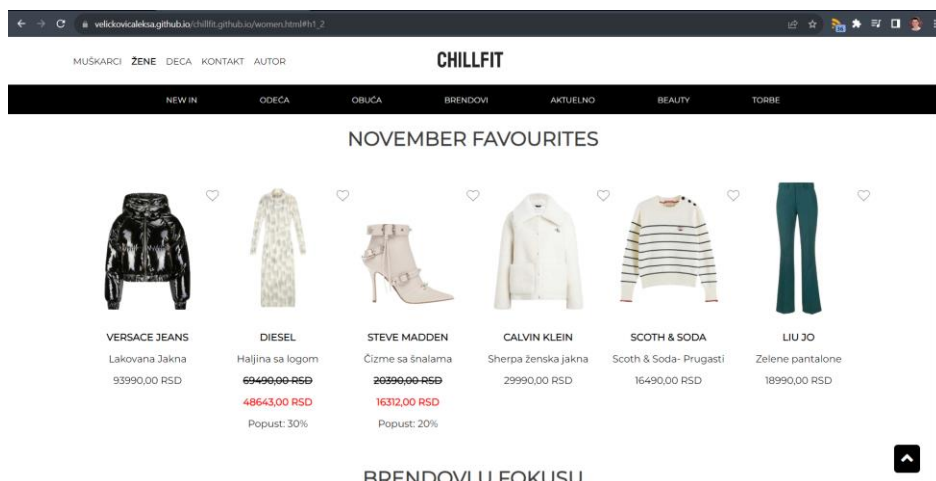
velickovicaleksa.github.io/chillfit.github.io/women.html#h1_2

MUŠKARCI ŽENE DECA KONTAKT AUTOR

CHILLFIT

NEW IN ODEĆA OBUĆA BRENDOVI AKTUELNO BEAUTY TORBE

NOVEMBER FAVOURITES

VERSACE JEANS
Lakovana Jakna
93990,00 RSD

DIESEL
Haljina sa logom
~~69490,00 RSD~~
48643,00 RSD
Popust: 30%

STEVE MADDEN
Čizme sa šnalama
~~20390,00 RSD~~
16312,00 RSD
Popust: 20%

CALVIN KLEIN
Sherpa ženska jakna
29990,00 RSD

SCOTH & SODA
Scoth & Soda- Prugasti
16490,00 RSD

LIU JO
Zelene pantalone
18990,00 RSD

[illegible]